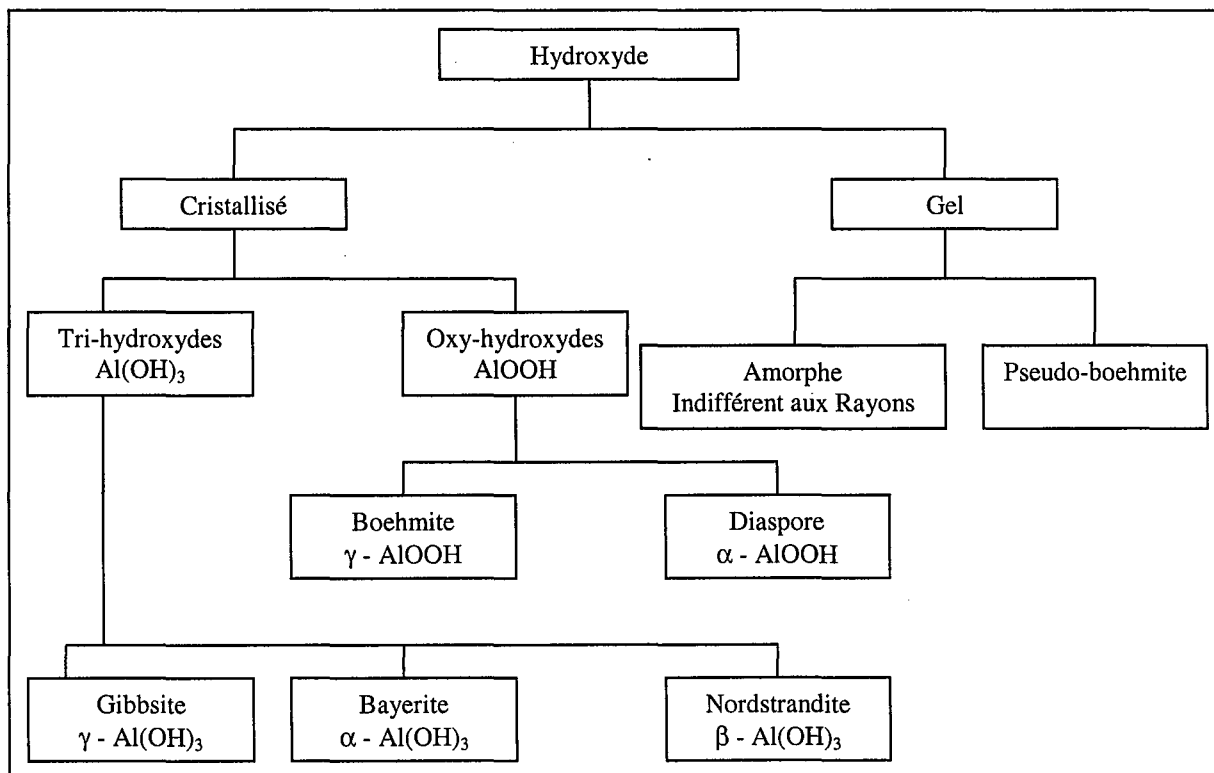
Hydroxyde

Cristallisé

Gel

Tri-hydroxydes $Al(OH)_3$

Oxy-hydroxydes AlOOH

Amorphe Indifférent aux Rayons

Pseudo-boehmite

Boehmite $\gamma$ - AlOOH

Diaspore $\alpha$ - AlOOH

Gibbsite $\gamma$ - $Al(OH)_3$

Bayerite $\alpha$ - $Al(OH)_3$

Nordstrandite $\beta$ - $Al(OH)_3$